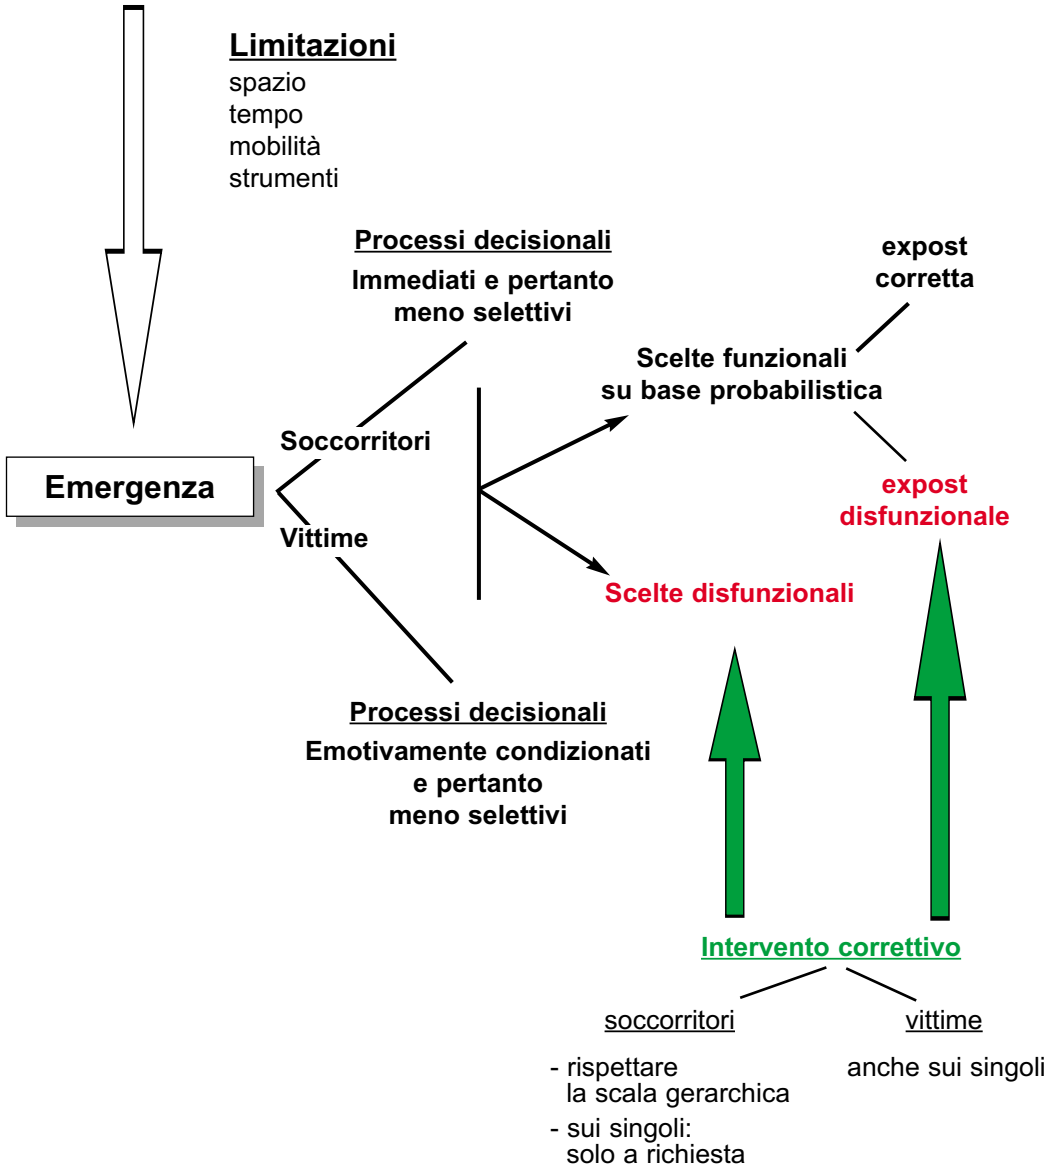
Limitazioni
spazio
tempo
mobilità
strumenti

Processi decisionali
Immediati e pertanto meno selettivi

expost corretta

Scelte funzionali su base probabilistica

Soccorritori

Emergenza

Vittime

expost disfunzionale

Scelte disfunzionali

Processi decisionali
Emotivamente condizionati e pertanto meno selettivi

Intervento correttivo

soccorritori

vittime

- rispettare la scala gerarchica
- sui singoli: solo a richiesta

anche sui singoli